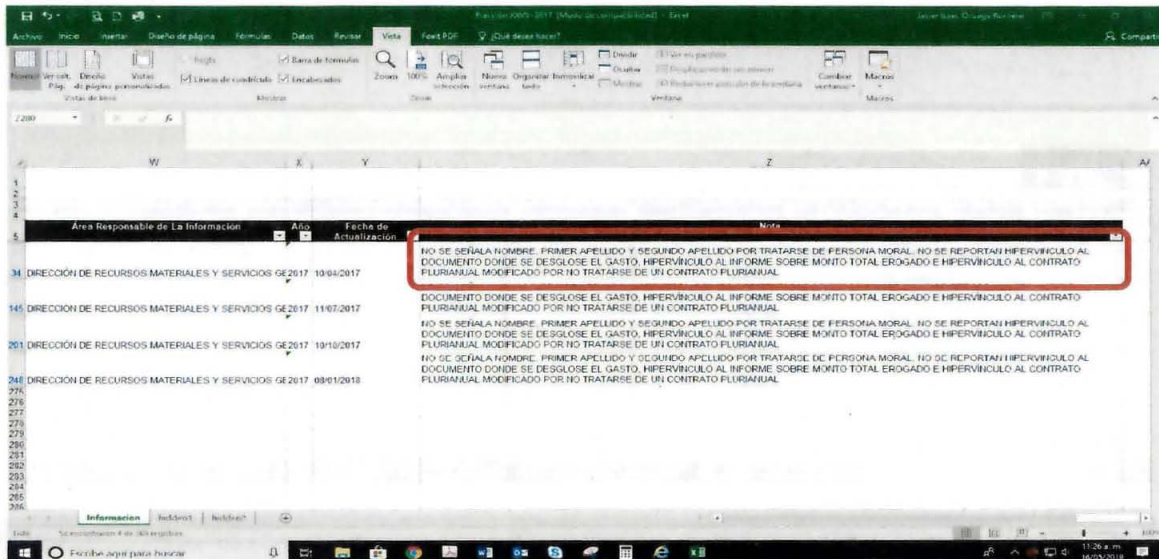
Fracción XXXII- 2017 [Modo de compatibilidad] - Excel

Archivo Inicio Insertar Diseño de página Fórmulas Datos Revisar Vista Foxit PDF ¿Qué desea hacer?

Compartir

Normal Ver salt. Pág. Diseño de página Vistas personalizadas
Vistas de libro
Regla Barra de fórmulas Líneas de cuadrícula Encabezados
Mostrar
Zoom 100% Ampliar selección
Zoom
Nueva ventana Organizar todo Inmovilizar Dividir Ocultar Mostrar
Ventana
Cambiar ventanas Macros
Macros

Z280

W X Y Z AA

1
2
3
4
5

| Área Responsable de La Información | Año | Fecha de Actualización | Nota |
|---|---|---|---|
| 34 DIRECCIÓN DE RECURSOS MATERIALES Y SERVICIOS GE | 2017 | 10/04/2017 | NO SE SEÑALA NOMBRE, PRIMER APELLIDO Y SEGUNDO APELLIDO POR TRATARSE DE PERSONA MORAL. NO SE REPORTAN HIPERVÍNCULO AL DOCUMENTO DONDE SE DESGLOSE EL GASTO, HIPERVÍNCULO AL INFORME SOBRE MONTO TOTAL EROGADO E HIPERVÍNCULO AL CONTRATO PLURIANUAL MODIFICADO POR NO TRATARSE DE UN CONTRATO PLURIANUAL |
| 145 DIRECCIÓN DE RECURSOS MATERIALES Y SERVICIOS GE | 2017 | 11/07/2017 | DOCUMENTO DONDE SE DESGLOSE EL GASTO, HIPERVÍNCULO AL INFORME SOBRE MONTO TOTAL EROGADO E HIPERVÍNCULO AL CONTRATO PLURIANUAL MODIFICADO POR NO TRATARSE DE UN CONTRATO PLURIANUAL |
| 201 DIRECCIÓN DE RECURSOS MATERIALES Y SERVICIOS GE | 2017 | 10/10/2017 | NO SE SEÑALA NOMBRE, PRIMER APELLIDO Y SEGUNDO APELLIDO POR TRATARSE DE PERSONA MORAL. NO SE REPORTAN HIPERVÍNCULO AL DOCUMENTO DONDE SE DESGLOSE EL GASTO, HIPERVÍNCULO AL INFORME SOBRE MONTO TOTAL EROGADO E HIPERVÍNCULO AL CONTRATO PLURIANUAL MODIFICADO POR NO TRATARSE DE UN CONTRATO PLURIANUAL |
| 248 DIRECCIÓN DE RECURSOS MATERIALES Y SERVICIOS GE | 2017 | 08/01/2018 | NO SE SEÑALA NOMBRE, PRIMER APELLIDO Y SEGUNDO APELLIDO POR TRATARSE DE PERSONA MORAL. NO SE REPORTAN HIPERVÍNCULO AL DOCUMENTO DONDE SE DESGLOSE EL GASTO, HIPERVÍNCULO AL INFORME SOBRE MONTO TOTAL EROGADO E HIPERVÍNCULO AL CONTRATO PLURIANUAL MODIFICADO POR NO TRATARSE DE UN CONTRATO PLURIANUAL |

275
276
277
278
279
280
281
282
283
284
285
286

Informacion hidden1 hidden2

Listo Se encontraron 4 de 365 registros

Escribe aquí para buscar

11:26 a. m.
16/03/2018